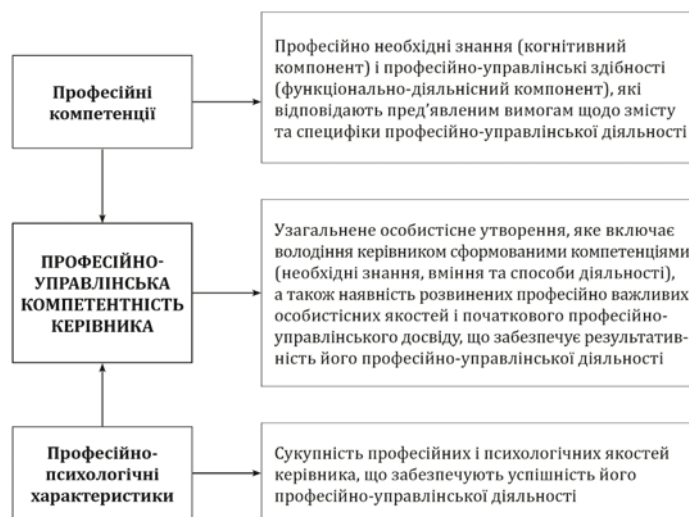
Професійні компетенції

Професійно необхідні знання (когнітивний компонент) і професійно-управлінські здібності (функціонально-діяльнісний компонент), які відповідають пред'явленим вимогам щодо змісту та специфіки професійно-управлінської діяльності

ПРОФЕСІЙНО-УПРАВЛІНСЬКА КОМПЕТЕНТНІСТЬ КЕРІВНИКА

Узагальнене особистісне утворення, яке включає володіння керівником сформованими компетенціями (необхідні знання, вміння та способи діяльності), а також наявність розвинених професійно важливих особистісних якостей і початкового професійно-управлінського досвіду, що забезпечує результативність його професійно-управлінської діяльності

Професійно-психологічні характеристики

Сукупність професійних і психологічних якостей керівника, що забезпечують успішність його професійно-управлінської діяльності